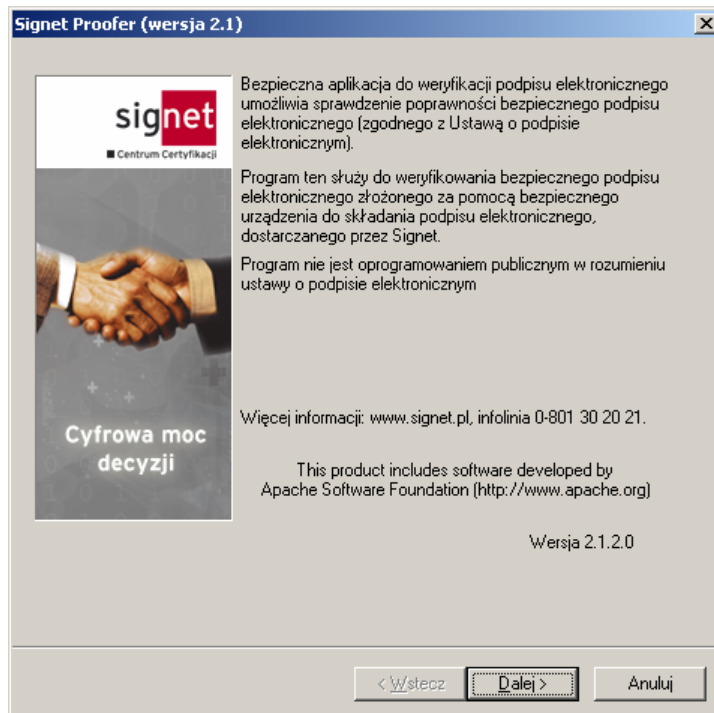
Signet Proofer (wersja 2.1)

signet
Centrum Certyfikacji

Cyfrowa moc decyzji

Bezpieczna aplikacja do weryfikacji podpisu elektronicznego umożliwia sprawdzenie poprawności bezpiecznego podpisu elektronicznego (zgodnego z Ustawą o podpisie elektronicznym).

Program ten służy do weryfikowania bezpiecznego podpisu elektronicznego złożonego za pomocą bezpiecznego urządzenia do składania podpisu elektronicznego, dostarczanego przez Signet.

Program nie jest oprogramowaniem publicznym w rozumieniu ustawy o podpisie elektronicznym

Więcej informacji: www.signet.pl, infolinia 0-801 30 20 21.

This product includes software developed by Apache Software Foundation (http://www.apache.org)

Wersja 2.1.2.0

< Wstecz | Dalej > | Anuluj